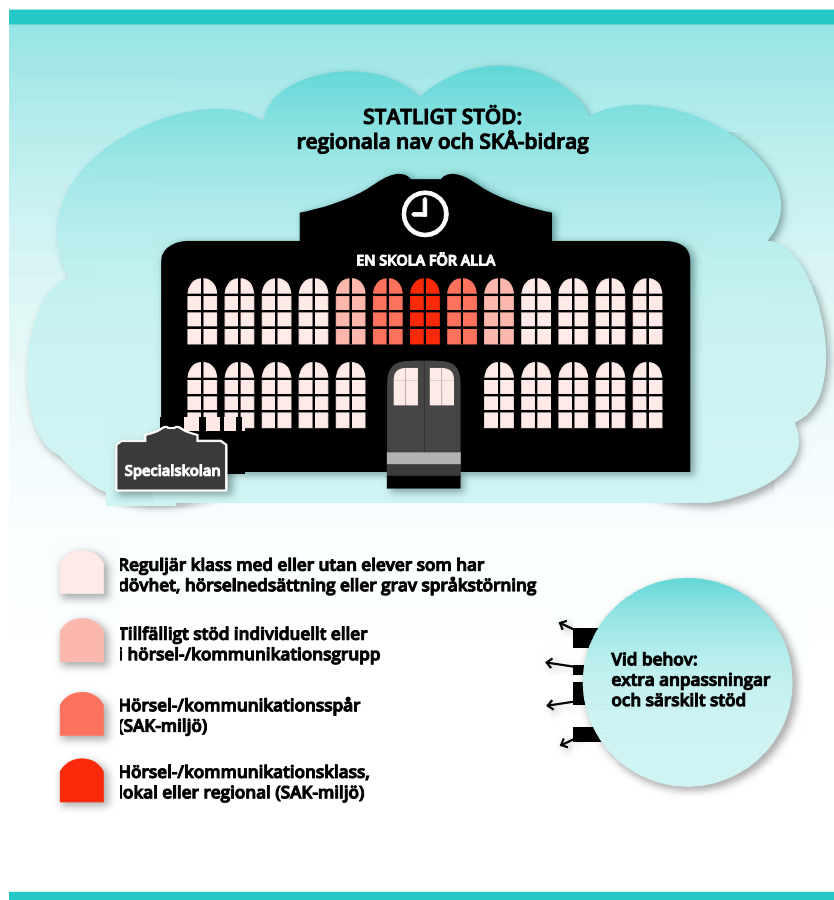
STATLIGT STÖD:
regionala nav och SKÅ-bidrag

EN SKOLA FÖR ALLA

Specialskolan

Reguljär klass med eller utan elever som har dövhet, hörselnedsättning eller grav språkstörning

Tillfälligt stöd individuellt eller i hörsel-/kommunikationsgrupp

Hörsel-/kommunikationsspår (SAK-miljö)

Hörsel-/kommunikationsklass, lokal eller regional (SAK-miljö)

Vid behov: extra anpassningar och särskilt stöd